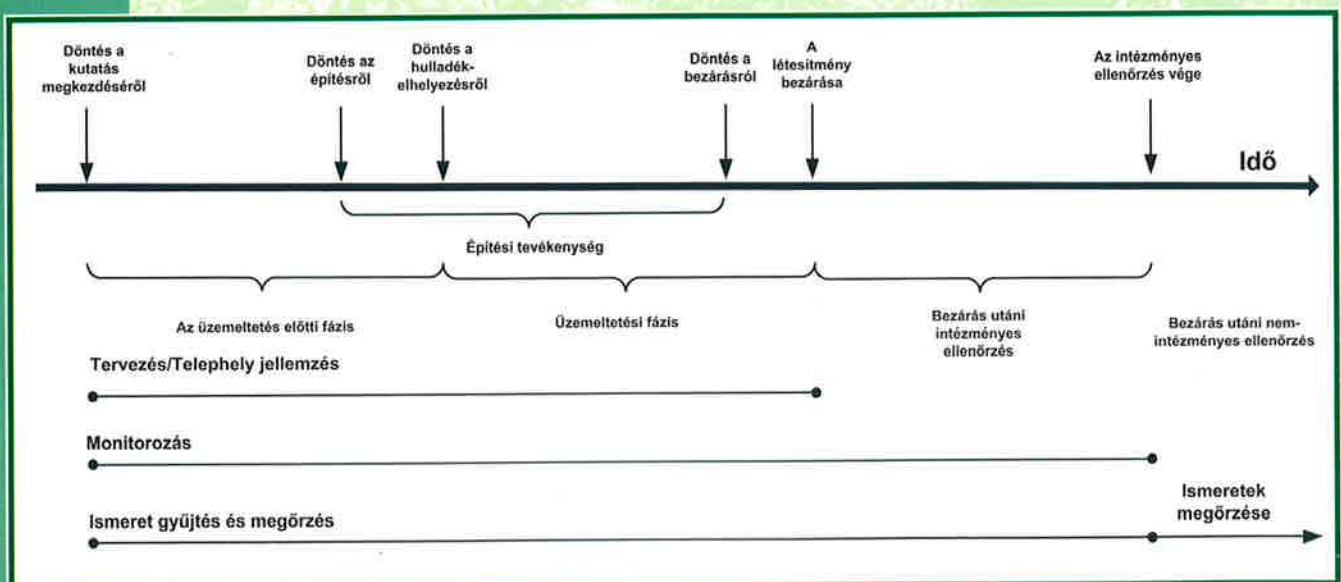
Döntés a kutatás megkezdéséről

Döntés az építésről

Döntés a hulladékelhelyezésről

Döntés a bezárásról

A létesítmény bezárása

Az intézményes ellenőrzés vége

Idő

Építési tevékenység

Az üzemeltetés előtti fázis

Üzemeltetési fázis

Bezárás utáni intézményes ellenőrzés

Bezárás utáni nem-intézményes ellenőrzés

Tervezés/Telephely jellemzés

Monitorozás

Ismeret gyűjtés és megőrzés

Ismeretek megőrzése